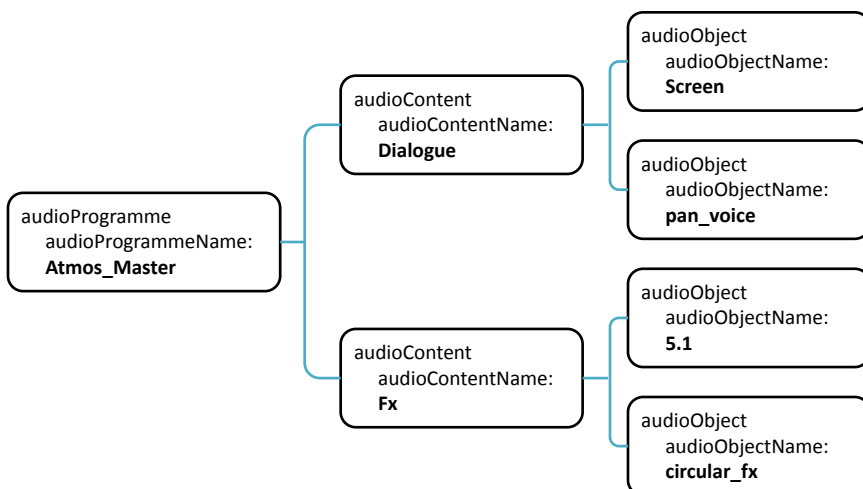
audioProgramme
audioProgrammeName:
**Atmos_Master**

audioContent
audioContentName:
**Dialogue**

audioObject
audioObjectName:
**Screen**

audioObject
audioObjectName:
**pan_voice**

audioContent
audioContentName:
**Fx**

audioObject
audioObjectName:
**5.1**

audioObject
audioObjectName:
**circular_fx**